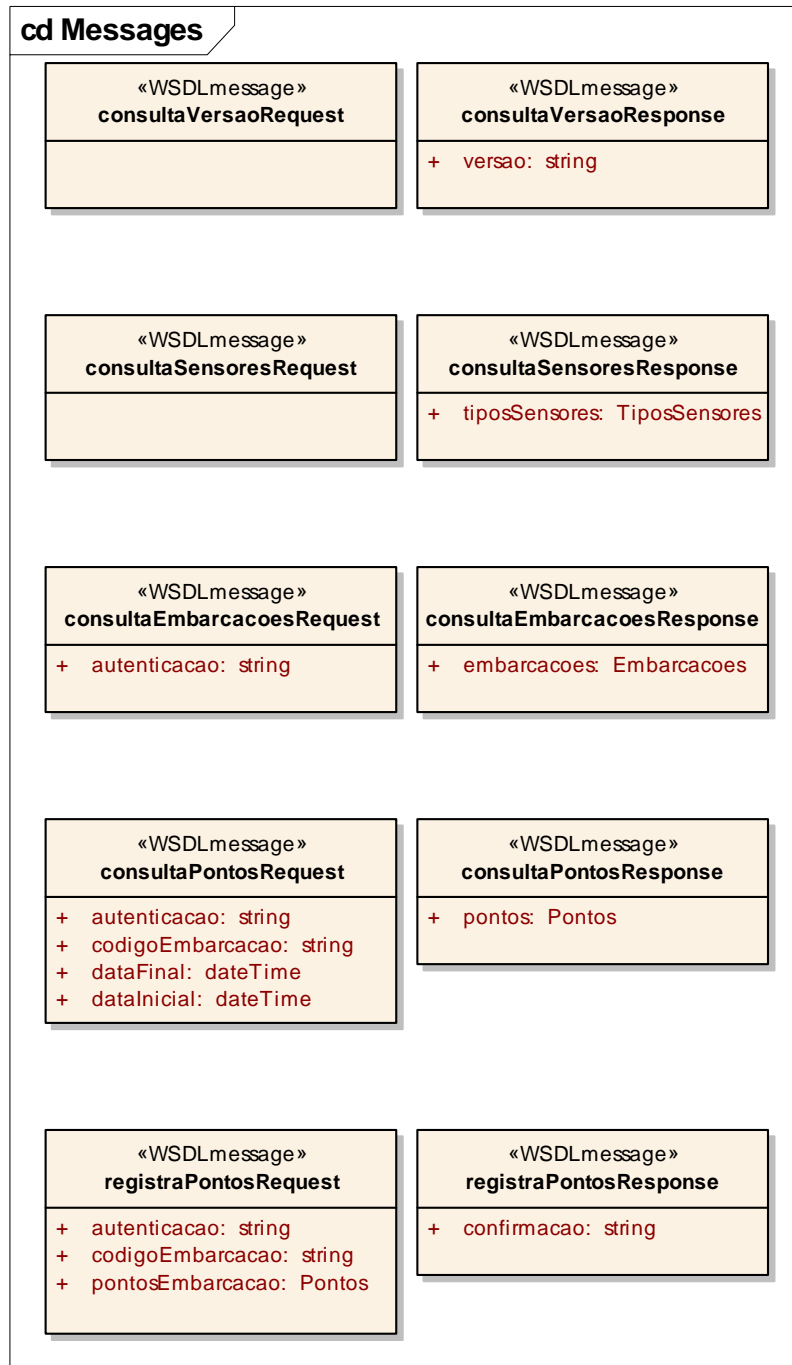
cd Messages

«WSDLmessage»
consultaVersaoRequest

«WSDLmessage»
consultaVersaoResponse

+ versao: string

«WSDLmessage»
consultaSensoresRequest

«WSDLmessage»
consultaSensoresResponse

+ tiposSensores: TiposSensores

«WSDLmessage»
consultaEmbarcacoesRequest

+ autenticacao: string

«WSDLmessage»
consultaEmbarcacoesResponse

+ embarcacoes: Embarcacoes

«WSDLmessage»
consultaPontosRequest

+ autenticacao: string
+ codigoEmbarcacao: string
+ dataFinal: dateTime
+ dataInicial: dateTime

«WSDLmessage»
consultaPontosResponse

+ pontos: Pontos

«WSDLmessage»
registraPontosRequest

+ autenticacao: string
+ codigoEmbarcacao: string
+ pontosEmbarcacao: Pontos

«WSDLmessage»
registraPontosResponse

+ confirmacao: string